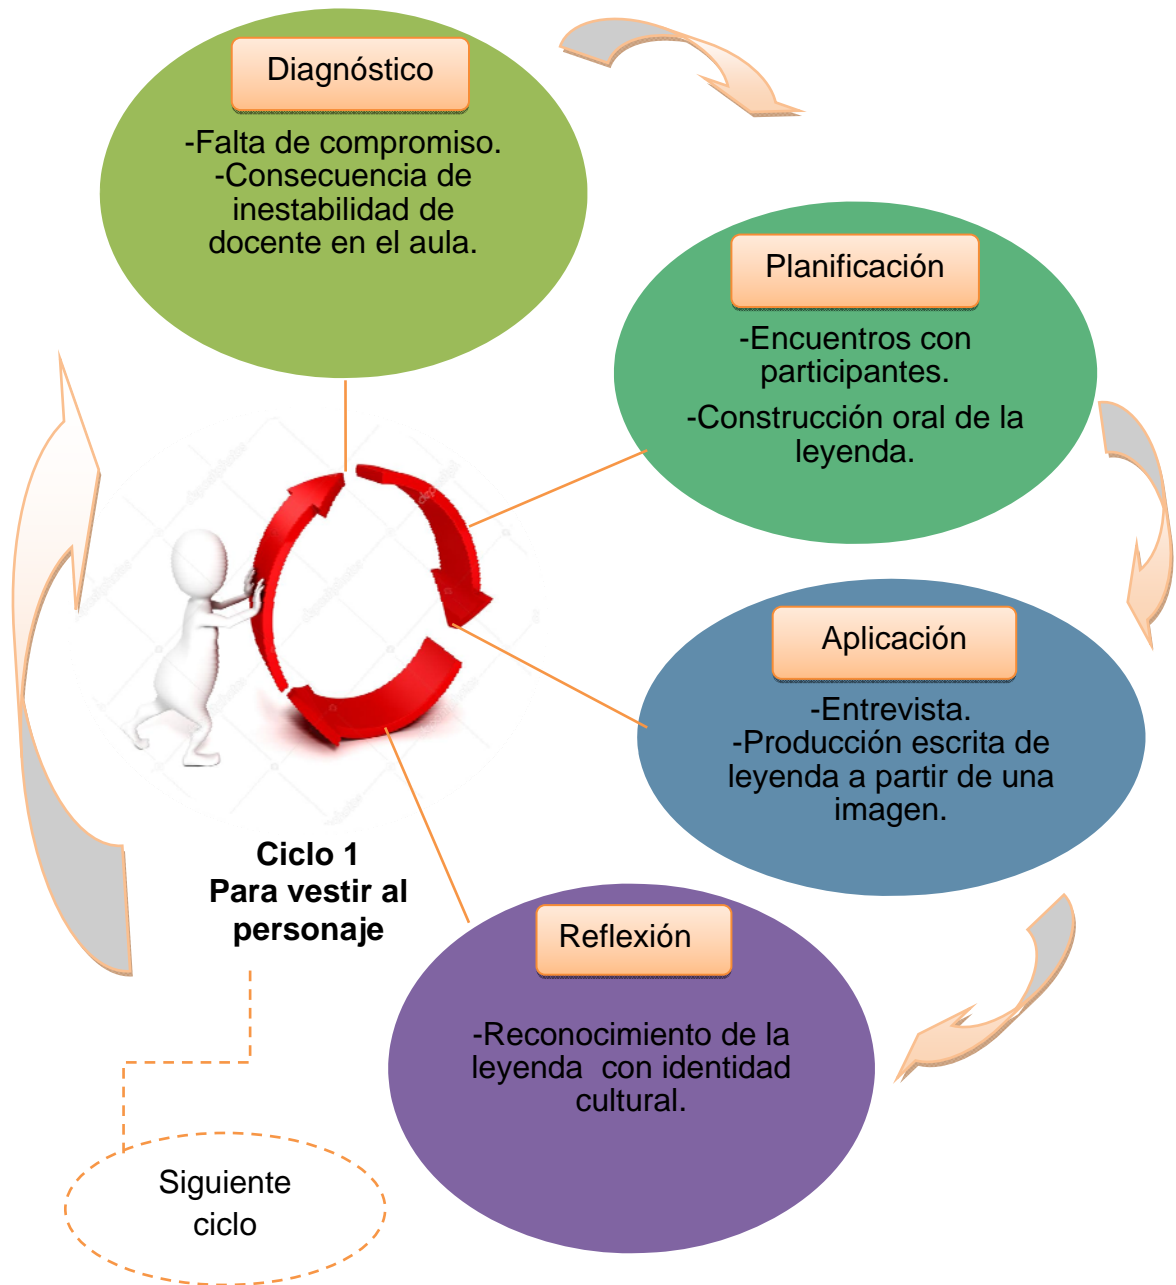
Diagnóstico

-Falta de compromiso.
-Consecuencia de inestabilidad de docente en el aula.

Planificación

-Encuentros con participantes.

-Construcción oral de la leyenda.

Aplicación

-Entrevista.
-Producción escrita de leyenda a partir de una imagen.

Reflexión

-Reconocimiento de la leyenda con identidad cultural.

Ciclo 1
Para vestir al personaje

Siguiente ciclo